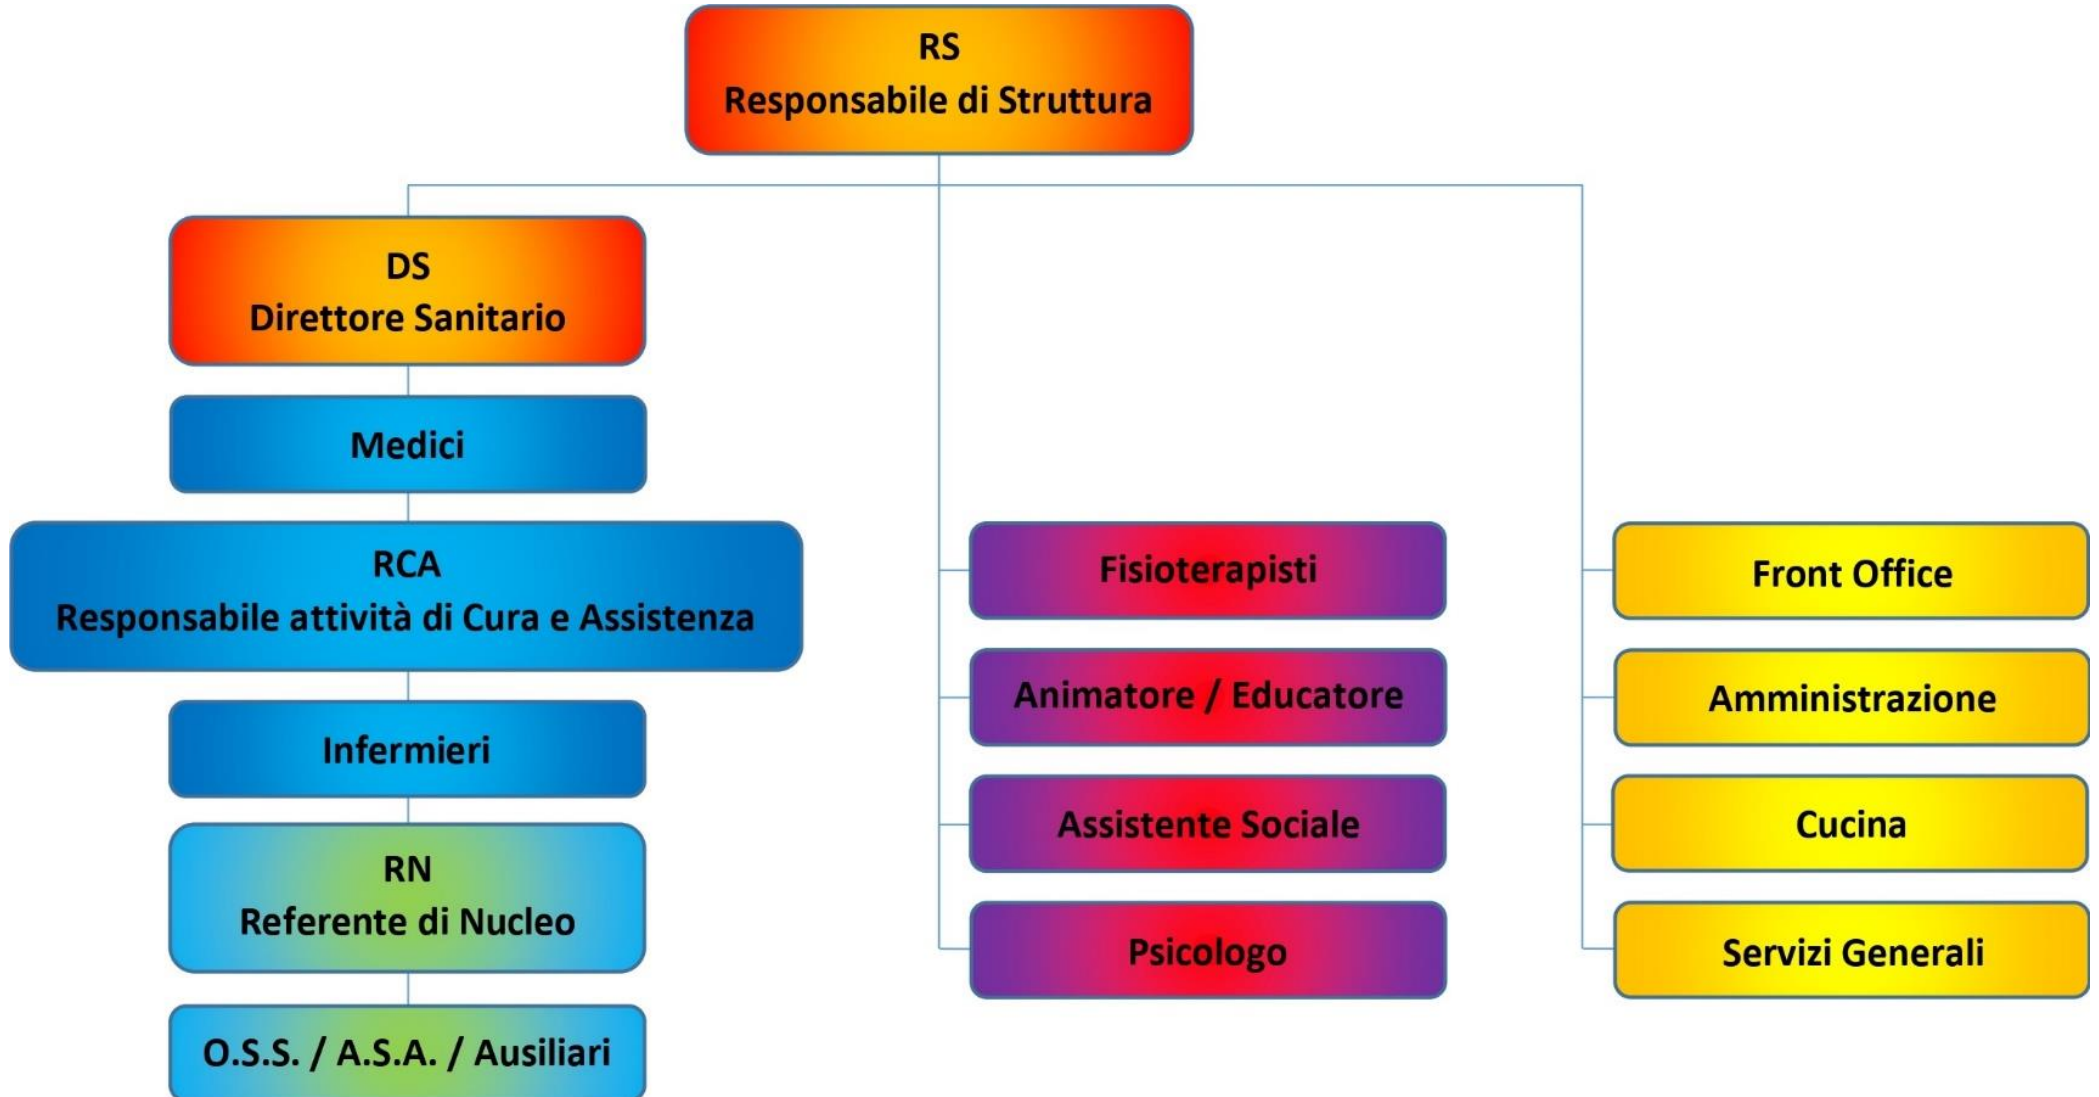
RS
Responsabile di Struttura

DS
Direttore Sanitario

Medici

RCA
Responsabile attività di Cura e Assistenza

Infermieri

RN
Referente di Nucleo

O.S.S. / A.S.A. / Ausiliari

Fisioterapisti

Animatore / Educatore

Assistente Sociale

Psicologo

Front Office

Amministrazione

Cucina

Servizi Generali